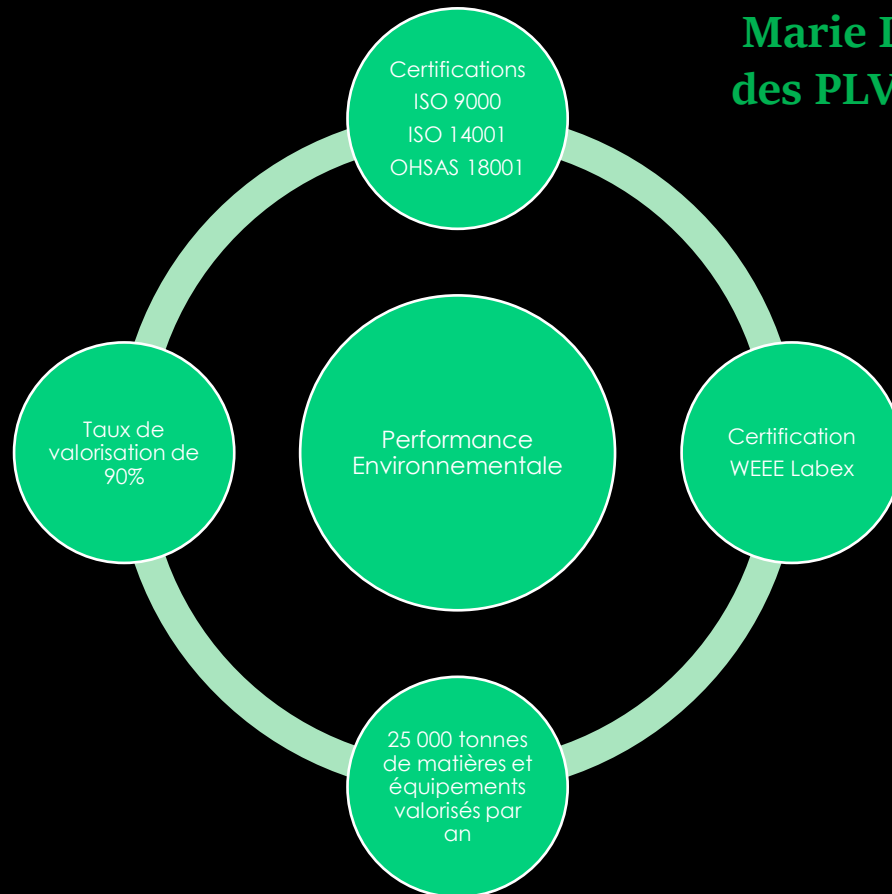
Marie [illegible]
des PLV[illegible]

Certifications
ISO 9000
ISO 14001
OHSAS 18001

Taux de valorisation de 90%

Performance Environnementale

Certification WEEE Labex

25 000 tonnes de matières et équipements valorisés par an